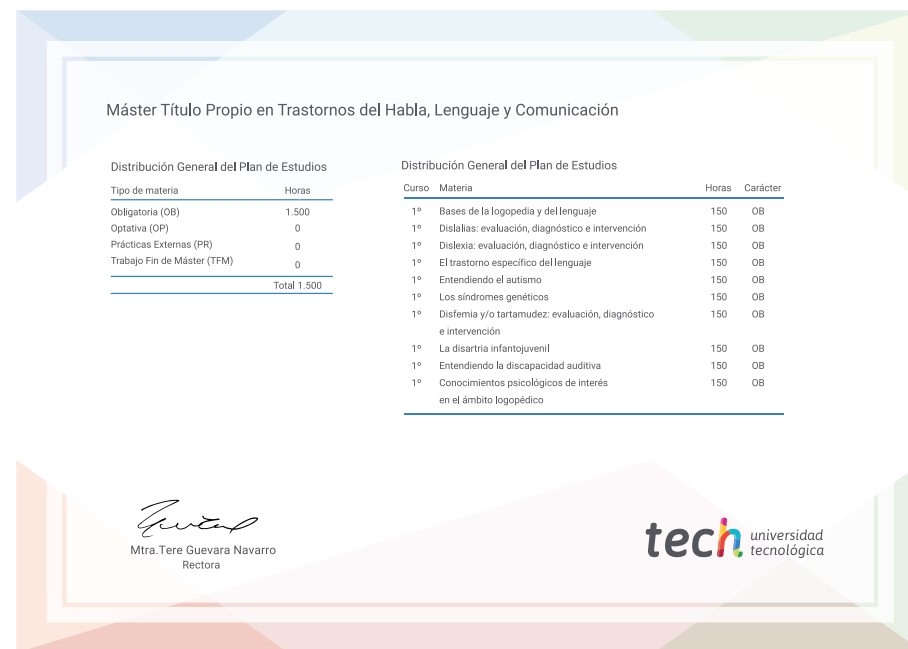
Máster Título Propio en Trastornos del Habla, Lenguaje y Comunicación

Distribución General del Plan de Estudios

| Tipo de materia | Horas |
|---|---|
| Obligatoria (OB) | 1.500 |
| Optativa (OP) | 0 |
| Prácticas Externas (PR) | 0 |
| Trabajo Fin de Máster (TFM) | 0 |
| | Total 1.500 |

Distribución General del Plan de Estudios

| Curso | Materia | Horas | Carácter |
|---|---|---|---|
| 1º | Bases de la logopedia y del lenguaje | 150 | OB |
| 1º | Dislalias: evaluación, diagnóstico e intervención | 150 | OB |
| 1º | Dislexia: evaluación, diagnóstico e intervención | 150 | OB |
| 1º | El trastorno específico del lenguaje | 150 | OB |
| 1º | Entendiendo el autismo | 150 | OB |
| 1º | Los síndromes genéticos | 150 | OB |
| 1º | Disfemia y/o tartamudez: evaluación, diagnóstico e intervención | 150 | OB |
| 1º | La disartria infantojuvenil | 150 | OB |
| 1º | Entendiendo la discapacidad auditiva | 150 | OB |
| 1º | Conocimientos psicológicos de interés en el ámbito logopédico | 150 | OB |

Mtra.Tere Guevara Navarro
Rectora

tech universidad tecnológica